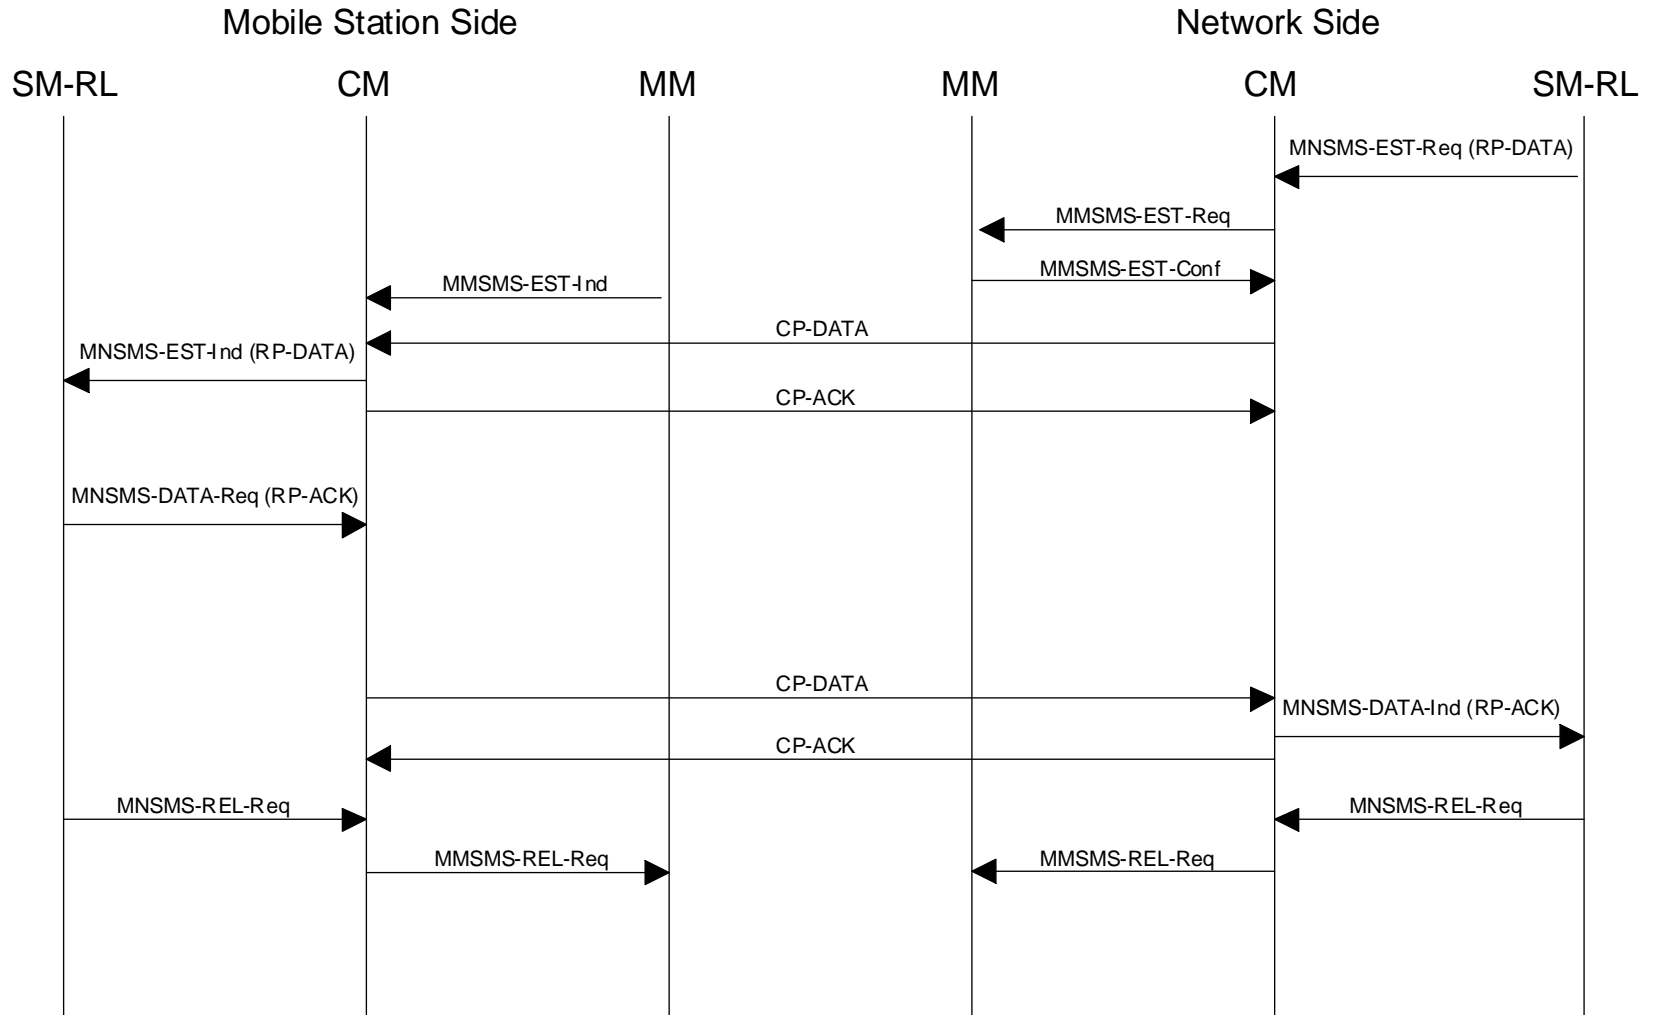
Mobile Station Side

Network Side

SM-RL

CM

MM

MM

CM

SM-RL

MNSMS-EST-Req (RP-DATA)

MMSMS-EST-Req

MMSMS-EST-Ind

MMSMS-EST-Conf

CP-DATA

MNSMS-EST-Ind (RP-DATA)

CP-ACK

MNSMS-DATA-Req (RP-ACK)

CP-DATA

MNSMS-DATA-Ind (RP-ACK)

CP-ACK

MNSMS-REL-Req

MNSMS-REL-Req

MMSMS-REL-Req

MMSMS-REL-Req